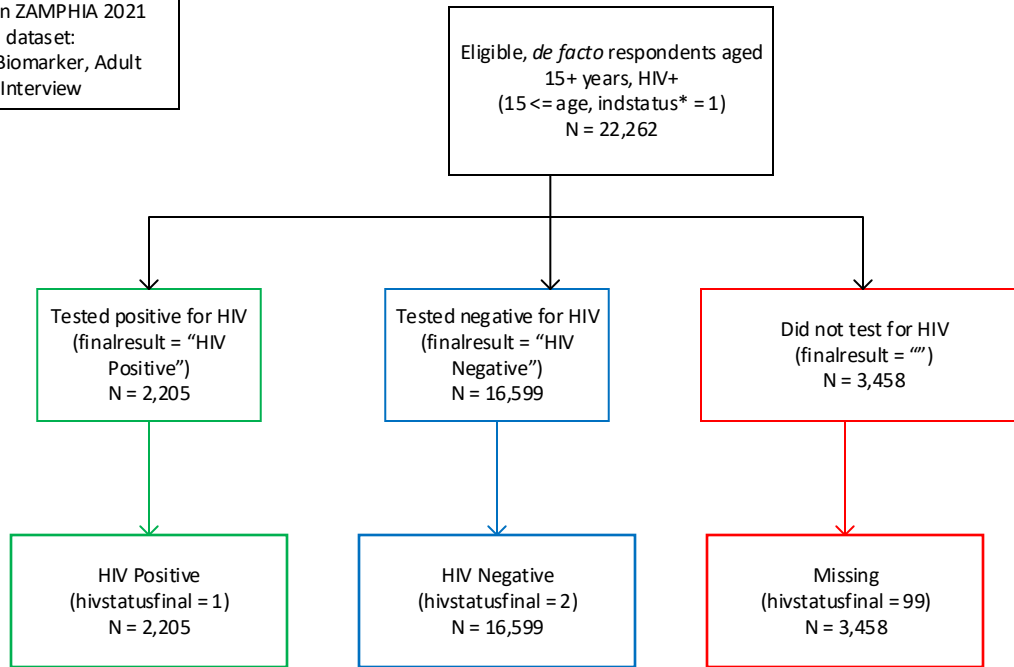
n ZAMPHIA 2021 dataset: Biomarker, Adult Interview

Eligible, *de facto* respondents aged 15+ years, HIV+ (15 <= age, indstatus* = 1) N = 22,262

Tested positive for HIV (finalresult = “HIV Positive”) N = 2,205

Tested negative for HIV (finalresult = “HIV Negative”) N = 16,599

Did not test for HIV (finalresult = “”) N = 3,458

HIV Positive (hivstatusfinal = 1) N = 2,205

HIV Negative (hivstatusfinal = 2) N = 16,599

Missing (hivstatusfinal = 99) N = 3,458